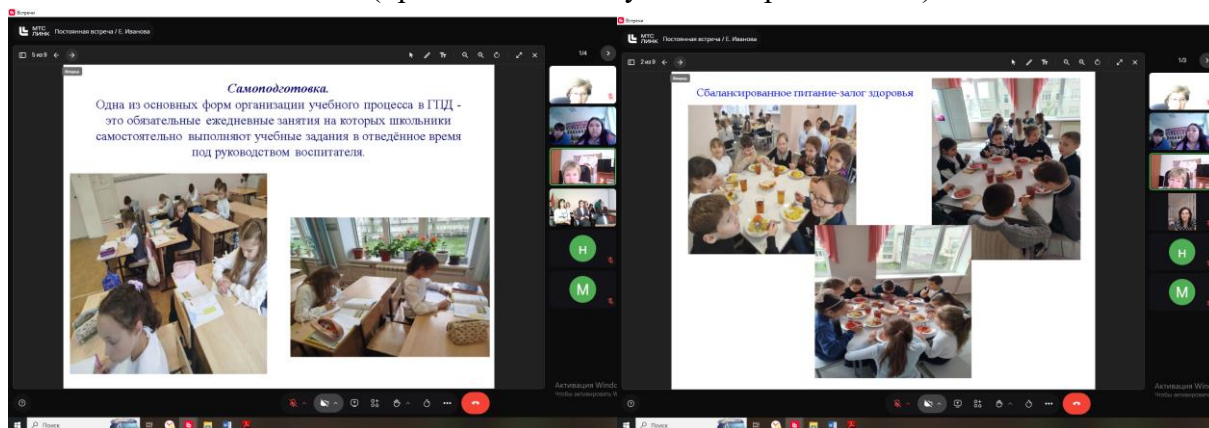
Встречи

МТС Линк Постоянная встреча / Е. Иванова

5 из 9

1/4

Вопросы

Самоподготовка.

Одна из основных форм организации учебного процесса в ГПД - это обязательные ежедневные занятия на которых школьники самостоятельно выполняют учебные задания в отведённое время под руководством воспитателя.

Н

М

Активация Windows
Чтобы активировать W

Поиск

Встречи

МТС Линк Постоянная встреча / Е. Иванова

2 из 9

1/3

Вопросы

Сбалансированное питание-залог здоровья

Н

М

Активация Windows
Чтобы активировать

Поиск